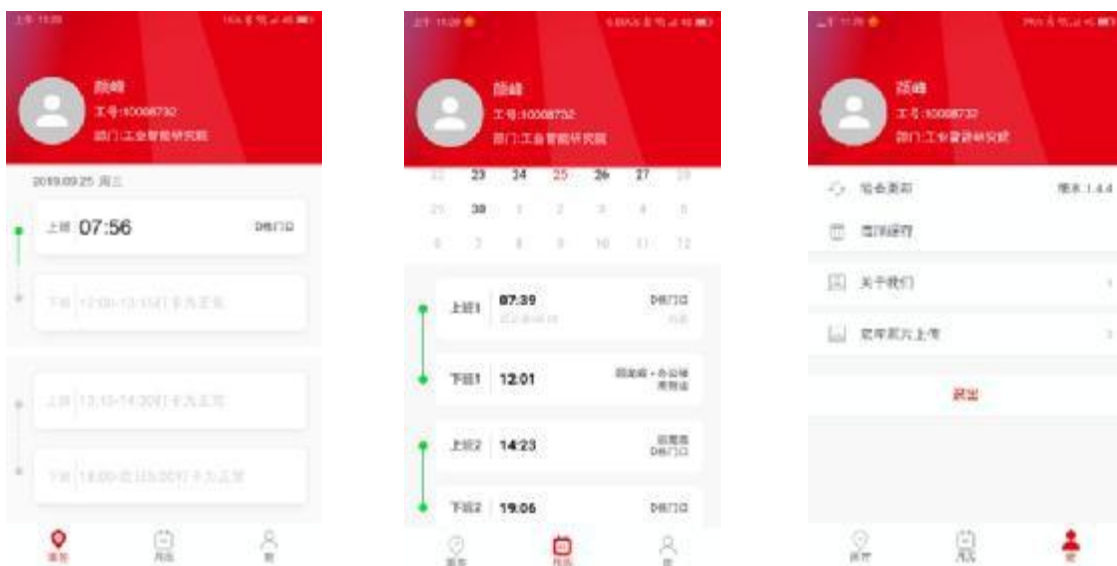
上午 11:20

颜峰
工号:10008732
部门:工业智能研究院

2019.09.25 周三

上班 07:56 D栋门口

下班 12:00-13:15打卡为正常

上班 13:15-14:30打卡为正常

下班 18:00-次日6:00打卡为正常

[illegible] 月历 我

上午 11:20

颜峰
工号:10008732
部门:工业智能研究院

22 23 24 25 26 27 28
29 30 1 2 3 4 5
6 7 8 9 10 11 12

上班1 07:39 D栋门口
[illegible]

下班1 12:01 园发街 • 办公楼 周围道

上班2 14:23 园发街 D栋门口

下班2 19:06 D栋门口

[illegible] 月历 我

上午 11:20

颜峰
工号:10008732
部门:工业智能研究院

检查更新 版本:1.4.4

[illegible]

关于我们

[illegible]

退出

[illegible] 月历 我